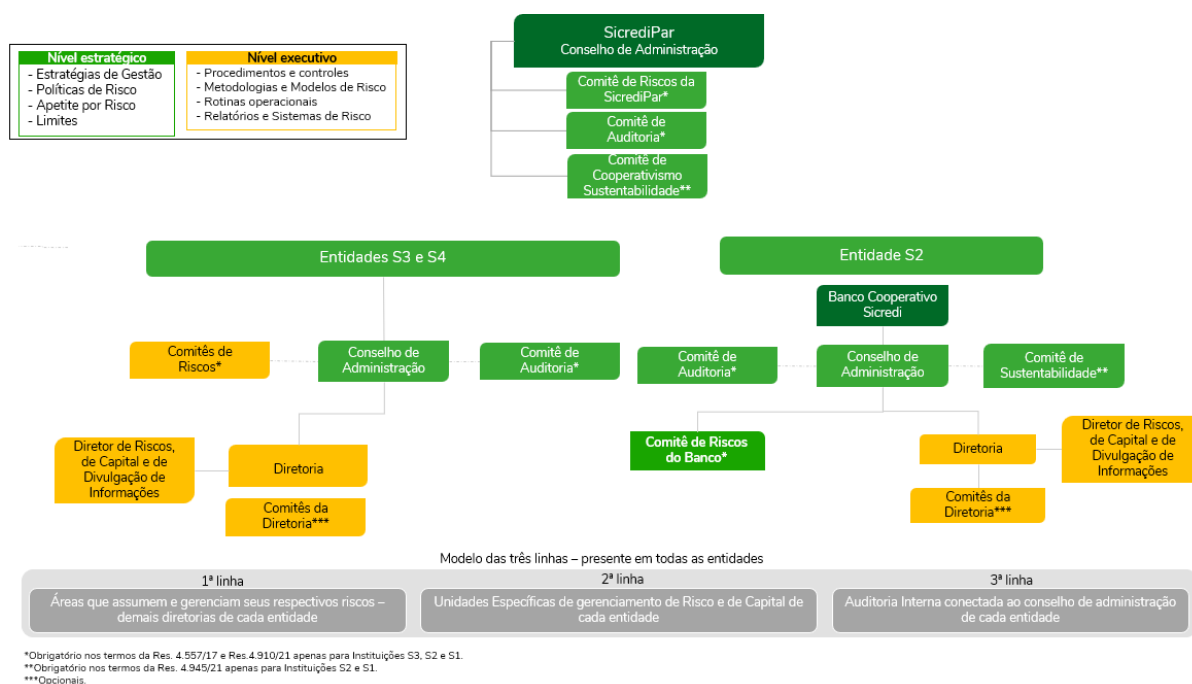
Nível estratégico
- Estratégias de Gestão
- Políticas de Risco
- Apetite por Risco
- Limites

Nível executivo
- Procedimentos e controles
- Metodologias e Modelos de Risco
- Rotinas operacionais
- Relatórios e Sistemas de Risco

SicrediPar
Conselho de Administração

Comitê de Riscos da SicrediPar*

Comitê de Auditoria*

Comitê de Cooperativismo Sustentabilidade**

Entidades S3 e S4

Comitês de Riscos*

Conselho de Administração

Comitê de Auditoria*

Diretor de Riscos, de Capital e de Divulgação de Informações

Diretoria

Comitês da Diretoria***

Entidade S2

Banco Cooperativo Sicredi

Comitê de Auditoria*

Conselho de Administração

Comitê de Sustentabilidade**

Comitê de Riscos do Banco*

Diretoria

Diretor de Riscos, de Capital e de Divulgação de Informações

Comitês da Diretoria***

Modelo das três linhas – presente em todas as entidades

1ª linha
Áreas que assumem e gerenciam seus respectivos riscos – demais diretorias de cada entidade

2ª linha
Unidades Específicas de gerenciamento de Risco e de Capital de cada entidade

3ª linha
Auditoria Interna conectada ao conselho de administração de cada entidade

*Obrigatório nos termos da Res. 4.557/17 e Res.4.910/21 apenas para Instituições S3, S2 e S1.
**Obrigatório nos termos da Res. 4.945/21 apenas para Instituições S2 e S1.
***Opcionais.